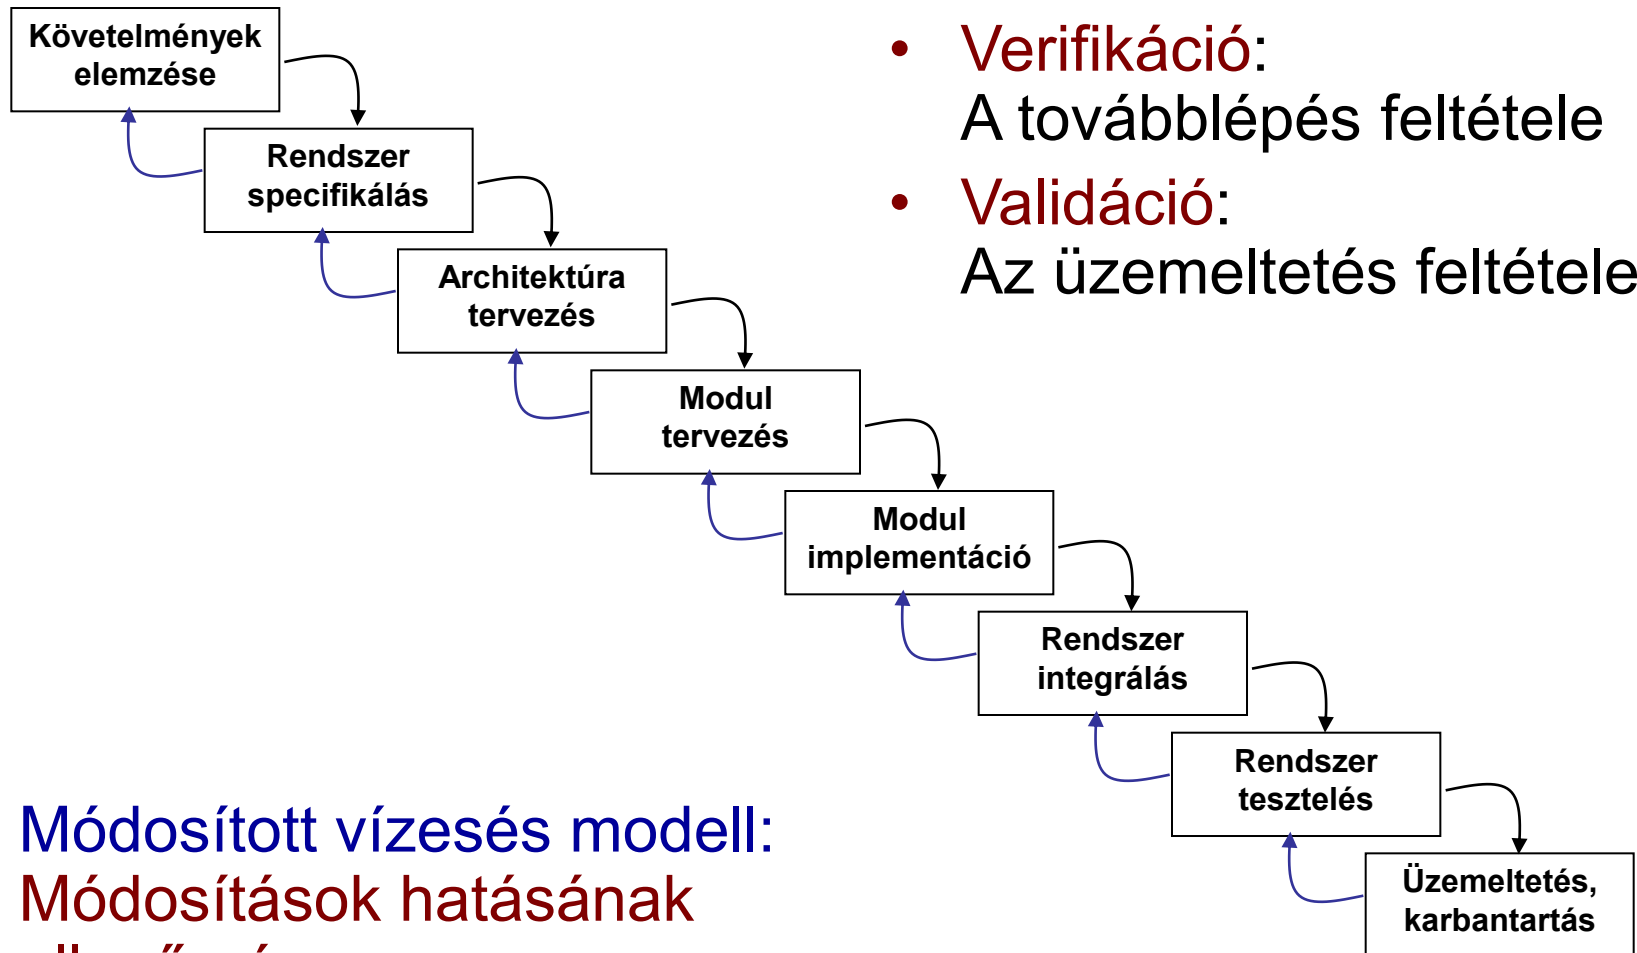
Követelmények elemzése

Rendszer specifikálás

Architektúra tervezés

Modul tervezés

Modul implementáció

Rendszer integrálás

Rendszer tesztelés

Üzemeltetés, karbantartás

• Verifikáció:
A továbblépés feltétele

• Validáció:
Az üzemeltetés feltétele

Módosított vízesés modell:
Módosítások hatásának
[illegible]